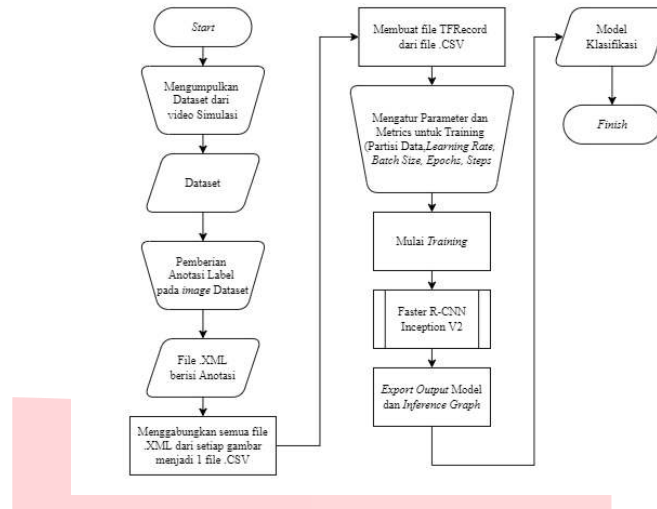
Start

Mengumpulkan Dataset dari video Simulasi

Dataset

Pemberian Anotasi Label pada image Dataset

File .XML berisi Anotasi

Menggabungkan semua file .XML dari setiap gambar menjadi 1 file .CSV

Membuat file TFRecord dari file .CSV

Mengatur Parameter dan Metrics untuk Training (Partisi Data, Learning Rate, Batch Size, Epochs, Steps

Mulai Training

Faster R-CNN Inception V2

Export Output Model dan Inference Graph

Model Klasifikasi

Finish